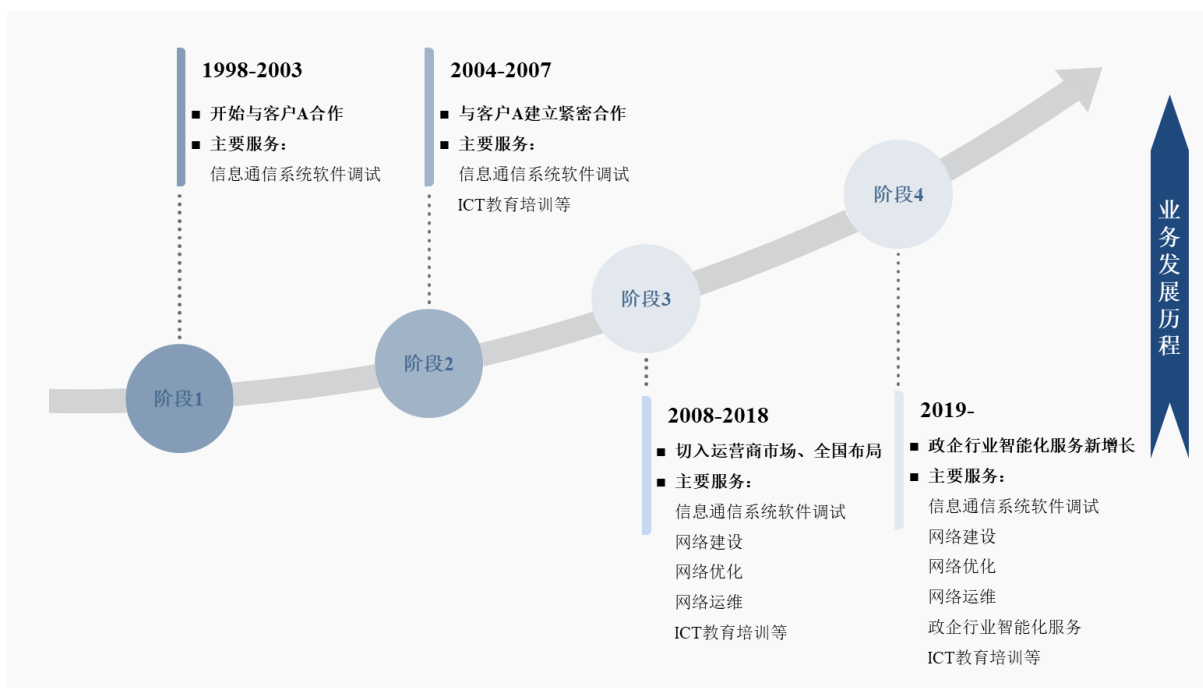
1998-2003

■ 开始与客户A合作

■ 主要服务：

信息通信系统软件调试

2004-2007

■ 与客户A建立紧密合作

■ 主要服务：

信息通信系统软件调试

ICT教育培训等

阶段4

业务发展历程

阶段3

阶段1

阶段2

2008-2018

■ 切入运营商市场、全国布局

■ 主要服务：

信息通信系统软件调试

网络建设

网络优化

网络运维

ICT教育培训等

2019-

■ 政企行业智能化服务新增长

■ 主要服务：

信息通信系统软件调试

网络建设

网络优化

网络运维

政企行业智能化服务

ICT教育培训等